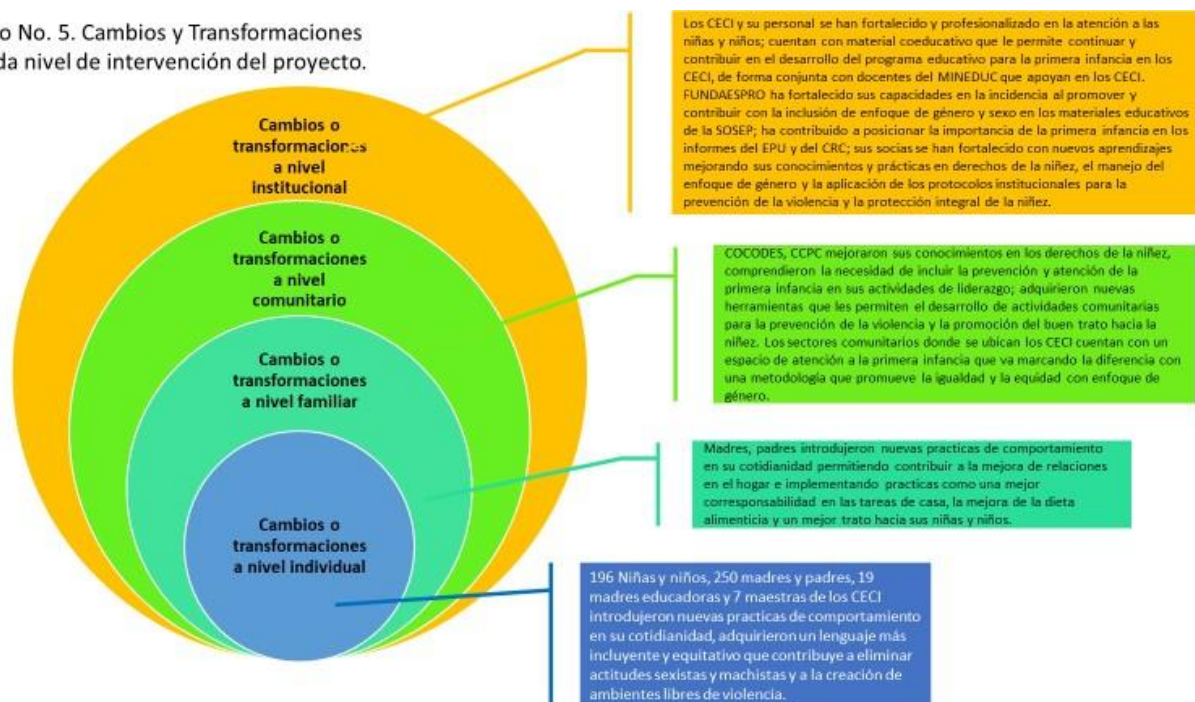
o No. 5. Cambios y Transformaciones
da nivel de intervención del proyecto.

Cambios o transformaciones a nivel institucional

Cambios o transformaciones a nivel comunitario

Cambios o transformaciones a nivel familiar

Cambios o transformaciones a nivel individual

Los CECI y su personal se han fortalecido y profesionalizado en la atención a las niñas y niños; cuentan con material coeducativo que le permite continuar y contribuir en el desarrollo del programa educativo para la primera infancia en los CECI, de forma conjunta con docentes del MINEDUC que apoyan en los CECI. FUNDAESPRO ha fortalecido sus capacidades en la incidencia al promover y contribuir con la inclusión de enfoque de género y sexo en los materiales educativos de la SOSEP; ha contribuido a posicionar la importancia de la primera infancia en los informes del EPU y del CRC; sus socias se han fortalecido con nuevos aprendizajes mejorando sus conocimientos y prácticas en derechos de la niñez, el manejo del enfoque de género y la aplicación de los protocolos institucionales para la prevención de la violencia y la protección integral de la niñez.

COCODES, CCPC mejoraron sus conocimientos en los derechos de la niñez, comprendieron la necesidad de incluir la prevención y atención de la primera infancia en sus actividades de liderazgo; adquirieron nuevas herramientas que les permiten el desarrollo de actividades comunitarias para la prevención de la violencia y la promoción del buen trato hacia la niñez. Los sectores comunitarios donde se ubican los CECI cuentan con un espacio de atención a la primera infancia que va marcando la diferencia con una metodología que promueve la igualdad y la equidad con enfoque de género.

Madres, padres introdujeron nuevas practicas de comportamiento en su cotidianidad permitiendo contribuir a la mejora de relaciones en el hogar e implementando practicas como una mejor corresponsabilidad en las tareas de casa, la mejora de la dieta alimenticia y un mejor trato hacia sus niñas y niños.

196 Niñas y niños, 250 madres y padres, 19 madres educadoras y 7 maestras de los CECI introdujeron nuevas practicas de comportamiento en su cotidianidad, adquirieron un lenguaje más incluyente y equitativo que contribuye a eliminar actitudes sexistas y machistas y a la creación de ambientes libres de violencia.